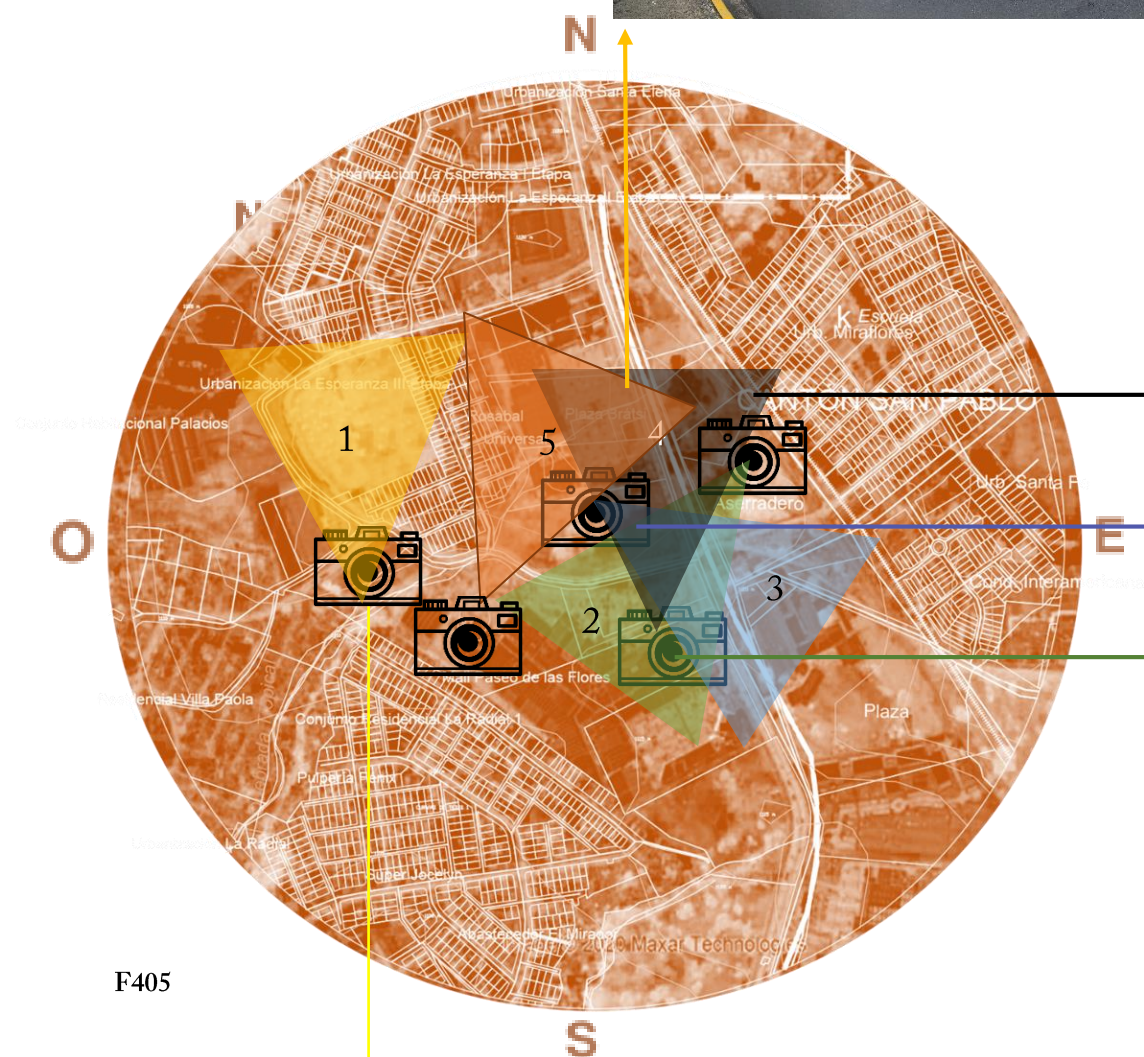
N

Urbanización Santa Elena

Urbanización La Esperanza I Etapa

Urbanización La Esperanza I Etapa

N

Espuela

Urb. Miraflores

Urbanización La Esperanza III Etapa

Plaza Brasil

Colegio Vocacional Palacios

1

5

4

Aserradero

Urb. Santa P

O

E

Cond. Interamericana

3

2

Mall Paseo de las Flores

Plaza

Residencial Villa Paola

Conjunto Residencial La Radial I

Pulpería Remi

Urbanización La Radial

Super Jeccica

Abastecedor El Mirador

©2020 Maxar Technologies

F405

S